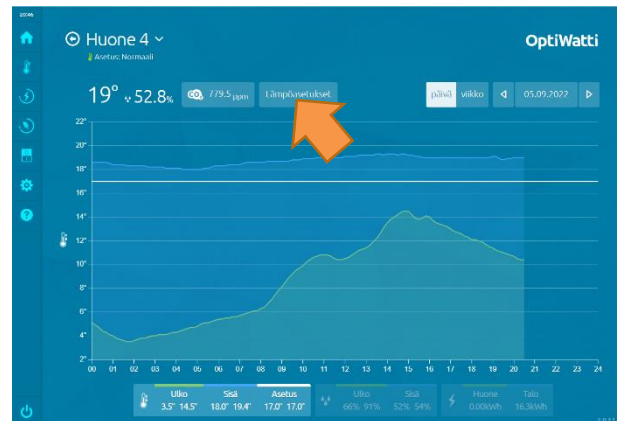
Huone 4
Asetus: Normaali

OptiWatti

19° 52.8%
779.5 ppm
Lämpöasetukset

päivä viikko
05.09.2022

22°
20°
18°
16°
14°
12°
10°
8°
6°
4°
2°

00 01 02 03 04 05 06 07 08 09 10 11 12 13 14 15 16 17 18 19 20 21 22 23 24

| Ulko | Sisä | Asetus |
|---|---|---|
| 3.5° 14.5° | 18.0° 19.4° | 17.0° 17.0° |

| Ulko | Sisä |
|---|---|
| 66% 91% | 52% 54% |

| Huone | Talo |
|---|---|
| 0.00kWh | 16.3kWh |